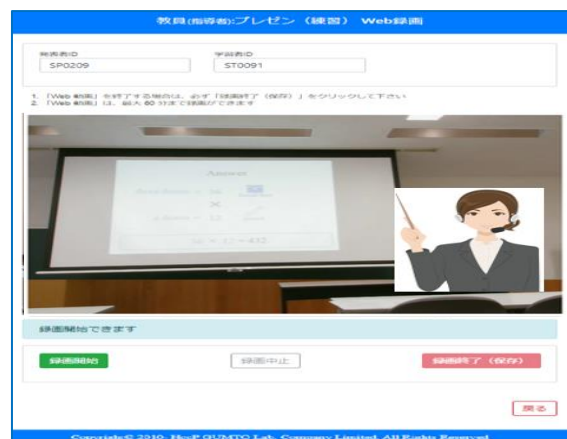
教員(指導者):プレゼン（練習） Web録画

発表者ID
SP0209

学習者ID
ST0091

1. 「Web 動画」を終了する場合は、必ず「録画終了（保存）」をクリックして下さい
2. 「Web 動画」は、最大 60 分まで録画ができます

Answer

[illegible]

録画開始できます

録画開始

録画中止

録画終了（保存）

戻る

Copyright© 2019 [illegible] Lab. Company Limited. All Rights Reserved